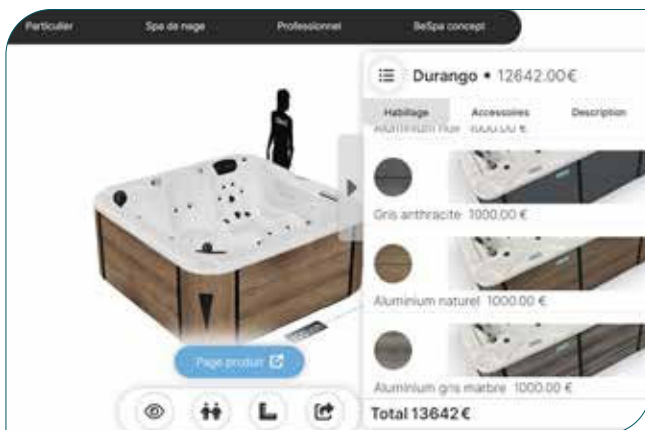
Particulier Spa de nage Professionnel BeSpa concept

Durango • 12642.00€

Habillage Accessoires Description

Aluminium noir 1000.00 €

Gris anthracite 1000.00 €

Aluminium naturel 1000.00 €

Aluminium gris marbre 1000.00 €

Total 13642€

Page produit